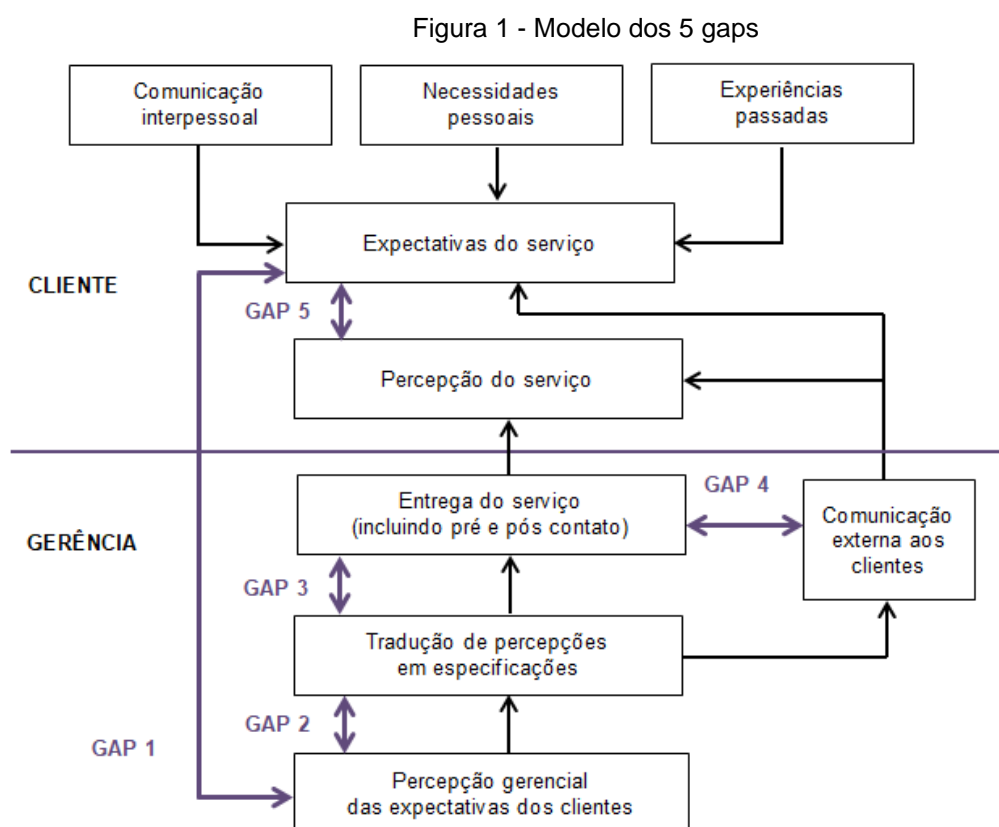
Figura 1 - Modelo dos 5 gaps

Comunicação interpessoal

Necessidades pessoais

Experiências passadas

Expectativas do serviço

CLIENTE

GAP 5

Percepção do serviço

GAP 4

Entrega do serviço (incluindo pré e pós contato)

Comunicação externa aos clientes

GERÊNCIA

GAP 3

Tradução de percepções em especificações

GAP 2

GAP 1

Percepção gerencial das expectativas dos clientes